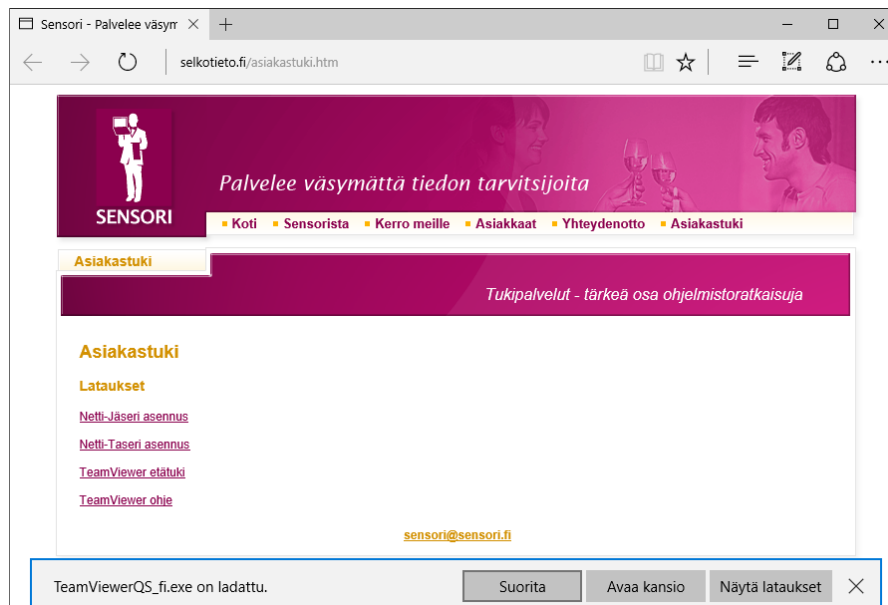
Sensori - Palvelee väsym ×

selkotieto.fi/asiakastuki.htm

SENSORI

Palvelee väsymättä tiedon tarvitsijoita

Koti · Sensorista · Kerro meille · Asiakkaat · Yhteydenotto · Asiakastuki

Asiakastuki

Tukipalvelut - tärkeä osa ohjelmistoratkaisuja

Asiakastuki

Lataukset

Netti-Jäseri asennus

Netti-Taseri asennus

TeamViewer etätuki

TeamViewer ohje

sensori@sensori.fi

TeamViewerQS_fi.exe on ladattu.

Suorita

Avaa kansio

Näytä lataukset